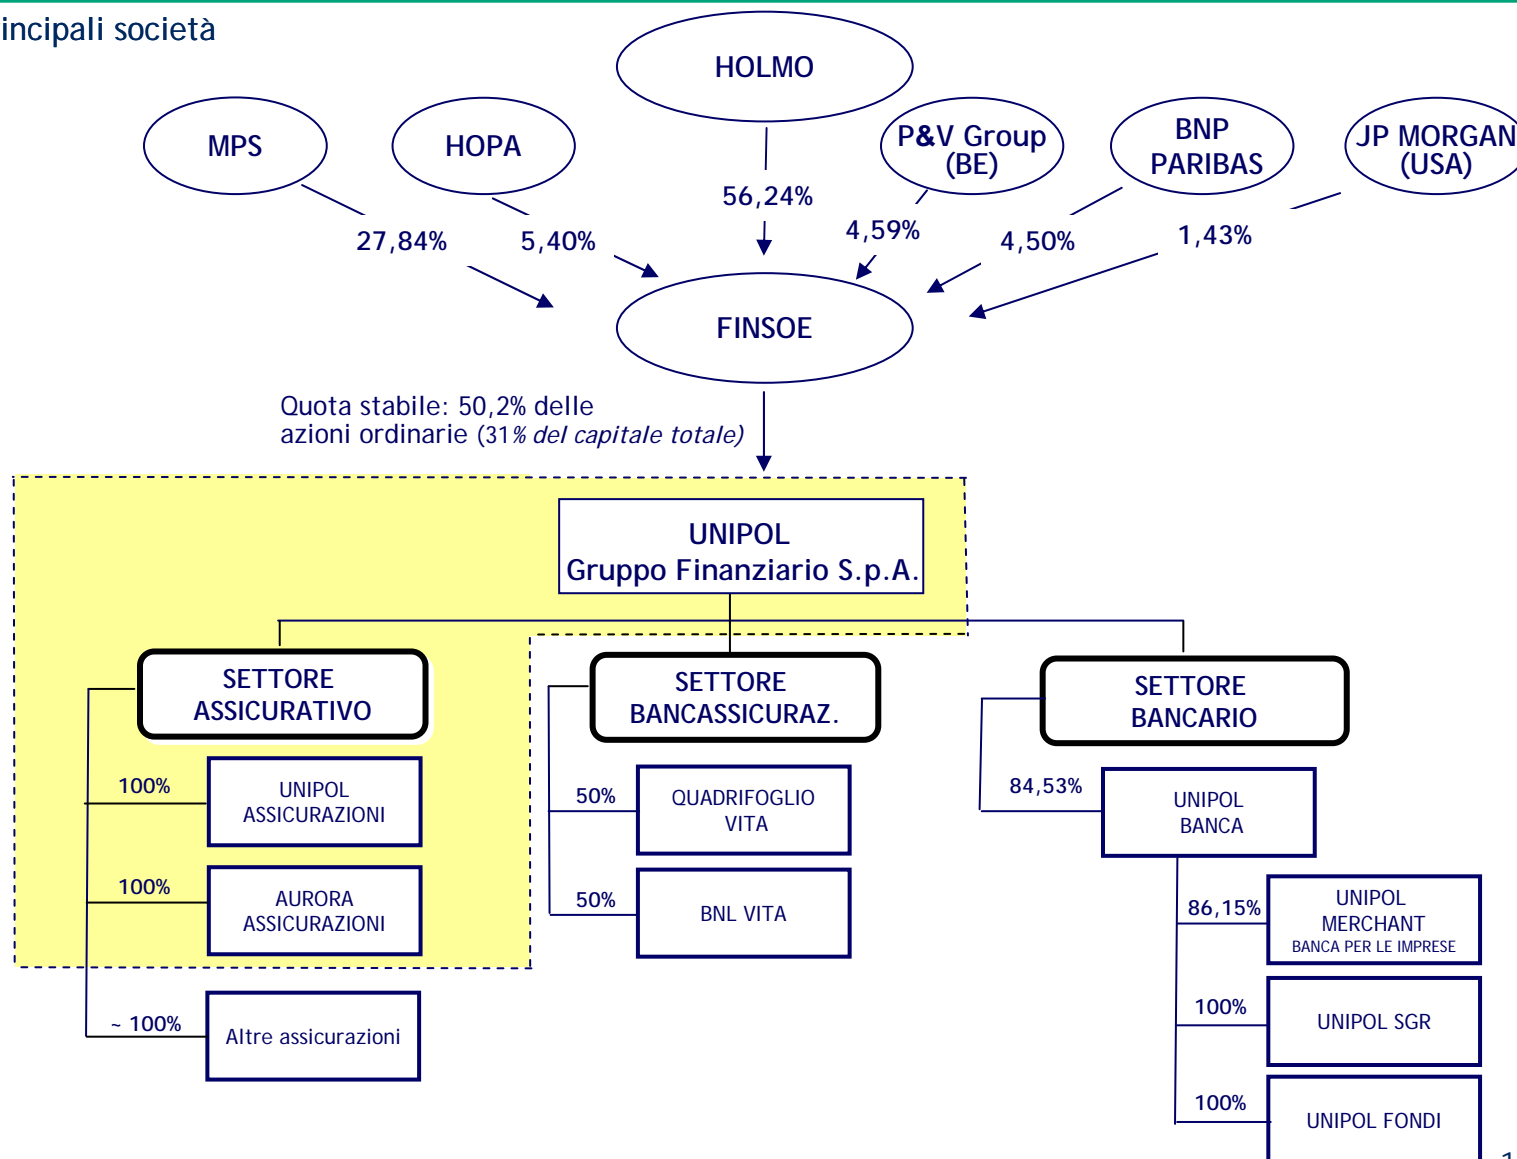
incipali società

HOLMO

MPS

HOPA

P&V Group (BE)

BNP PARIBAS

JP MORGAN (USA)

56,24%

27,84%

5,40%

4,59%

4,50%

1,43%

FINSOE

Quota stabile: 50,2% delle azioni ordinarie (31% del capitale totale)

UNIPOL Gruppo Finanziario S.p.A.

SETTORE ASSICURATIVO

SETTORE BANCASSICURAZ.

SETTORE BANCARIO

100%

UNIPOL ASSICURAZIONI

100%

AURORA ASSICURAZIONI

~ 100%

Altre assicurazioni

50%

QUADRIFOGLIO VITA

50%

BNL VITA

84,53%

UNIPOL BANCA

86,15%

UNIPOL MERCHANT BANCA PER LE IMPRESE

100%

UNIPOL SGR

100%

UNIPOL FONDI